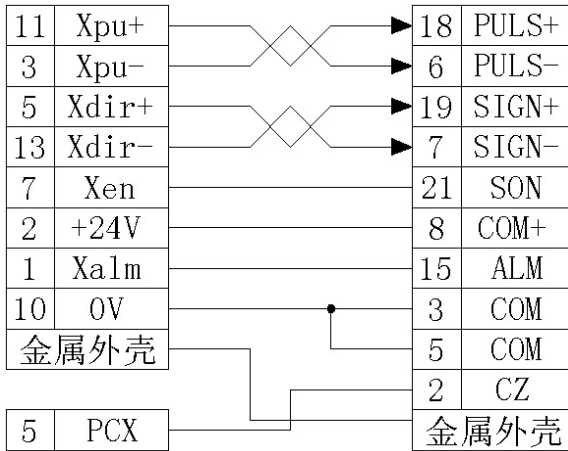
| 11 | Xpu+ |
|---|---|
| 3 | Xpu- |
| 5 | Xdir+ |
| 13 | Xdir- |
| 7 | Xen |
| 2 | +24V |
| 1 | Xalm |
| 10 | 0V |
| 金属外壳 | |

| 5 | PCX |
|---|---|

| 18 | PULS+ |
|---|---|
| 6 | PULS- |
| 19 | SIGN+ |
| 7 | SIGN- |
| 21 | SON |
| 8 | COM+ |
| 15 | ALM |
| 3 | COM |
| 5 | COM |
| 2 | CZ |
| 金属外壳 | |